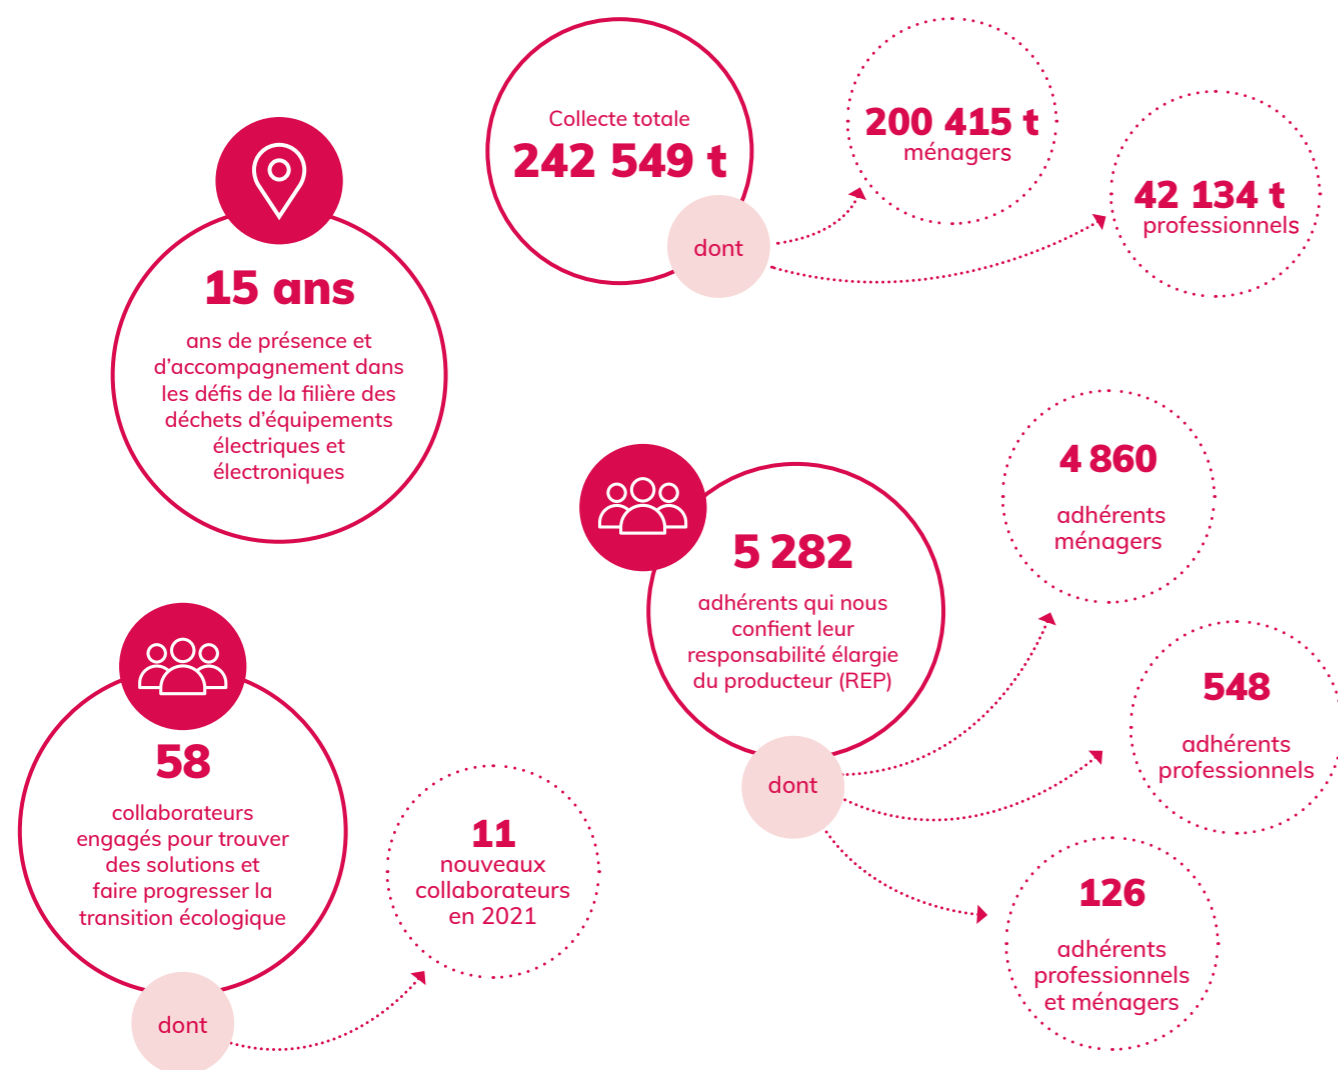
Collecte totale
242 549 t

dont

200 415 t
ménagers

42 134 t
professionnels

15 ans
ans de présence et d'accompagnement dans les défis de la filière des déchets d'équipements électriques et électroniques

5 282
adhérents qui nous confient leur responsabilité élargie du producteur (REP)

dont

4 860
adhérents ménagers

548
adhérents professionnels

126
adhérents professionnels et ménagers

58
collaborateurs engagés pour trouver des solutions et faire progresser la transition écologique

dont

11
nouveaux collaborateurs en 2021